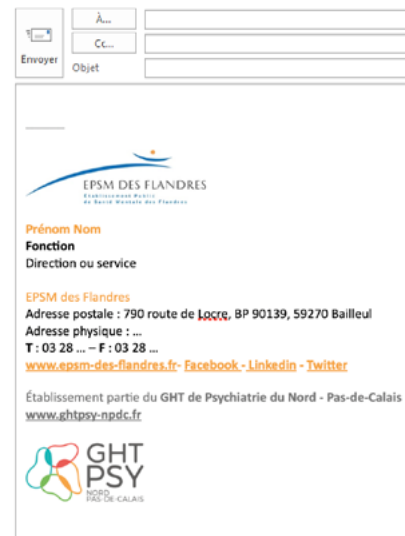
Envoyer

À...

Cc...

Objet

EPSM DES FLANDRES
Etablissement Public de Santé Mentale des Flandres

Prénom Nom
Fonction
Direction ou service

EPSM des Flandres
Adresse postale : 790 route de Locre, BP 90139, 59270 Bailleul
Adresse physique : ...
T : 03 28 ... – F : 03 28 ...
www.epsm-des-flandres.fr- Facebook - Linkedin - Twitter

Établissement partie du GHT de Psychiatrie du Nord - Pas-de-Calais
www.ghtpsy-npdc.fr

GHT
PSY
NORD
PAS-DE-CALAIS